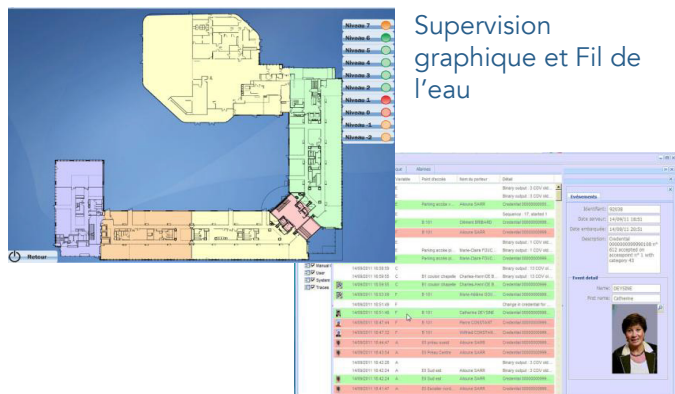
Supervision graphique et Fil de l'eau

Niveau 7
Niveau 6
Niveau 5
Niveau 4
Niveau 3
Niveau 2
Niveau 1
Niveau 0
Niveau -1
Niveau -2

Retour

Alarmes
Variable
Point d'accès
Nom du porteur
Détail

Evénements
Identifiant
Date serveur
Date embarquée
Description

Event detail
Name
First name
Catherine

Manuel
User
System
Traces